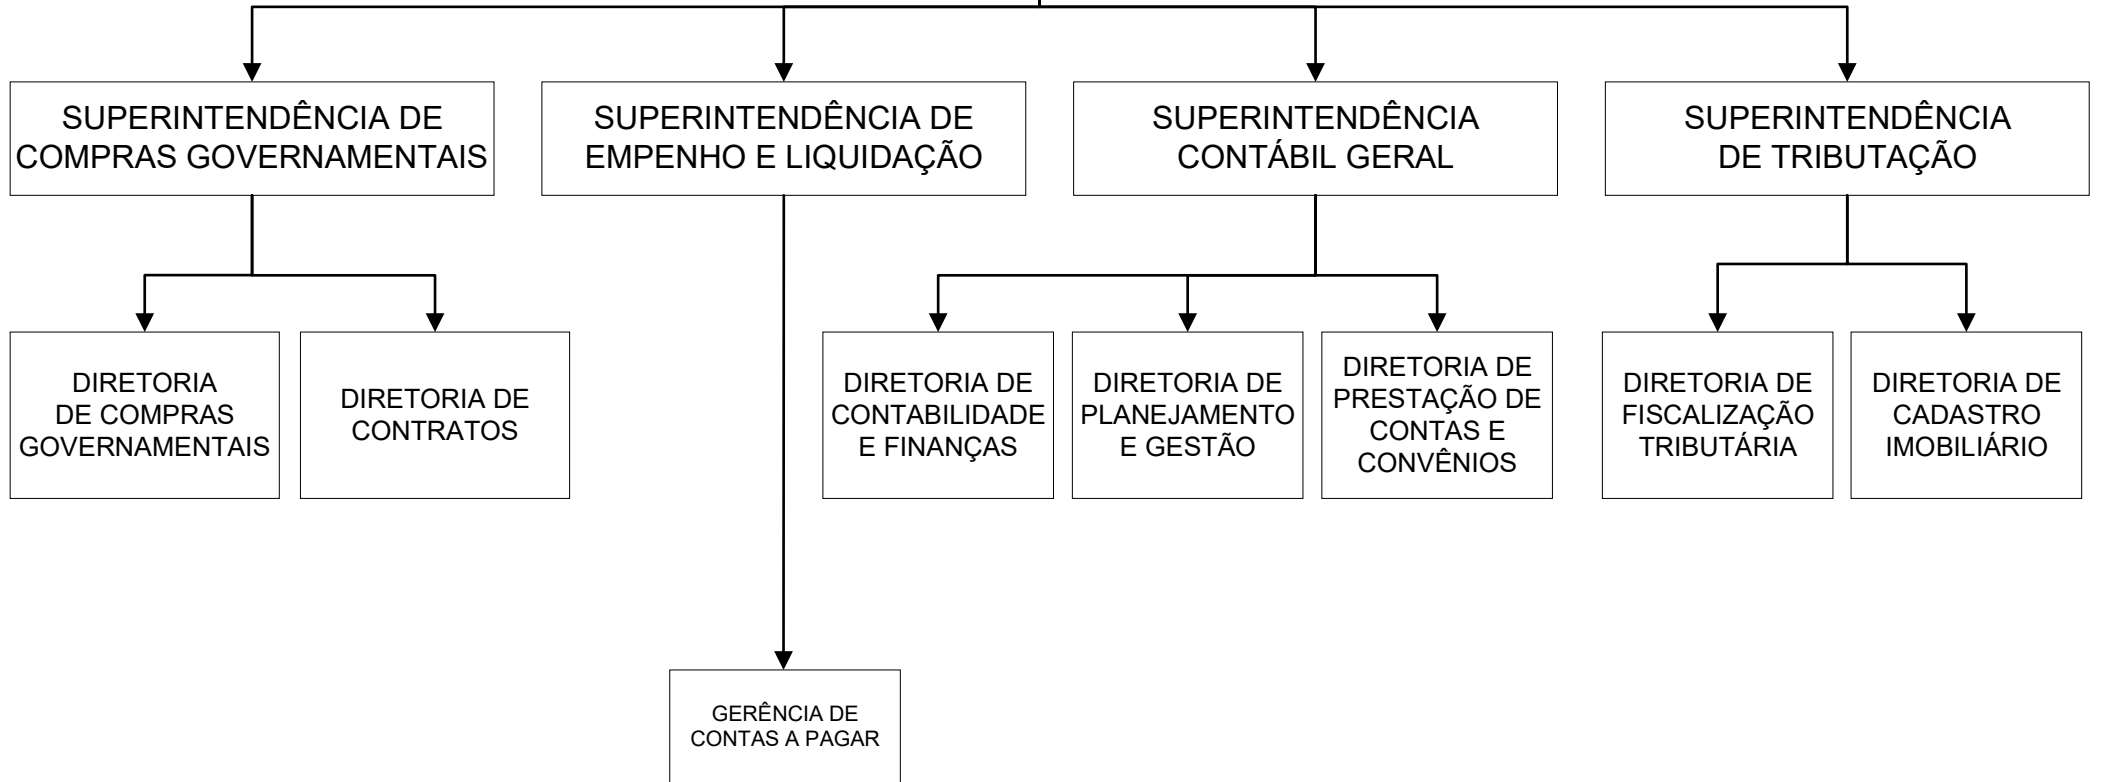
SUPERINTENDÊNCIA DE COMPRAS GOVERNAMENTAIS

SUPERINTENDÊNCIA DE EMPENHO E LIQUIDAÇÃO

SUPERINTENDÊNCIA CONTÁBIL GERAL

SUPERINTENDÊNCIA DE TRIBUTAÇÃO

DIRETORIA DE COMPRAS GOVERNAMENTAIS

DIRETORIA DE CONTRATOS

DIRETORIA DE CONTABILIDADE E FINANÇAS

DIRETORIA DE PLANEJAMENTO E GESTÃO

DIRETORIA DE PRESTAÇÃO DE CONTAS E CONVÊNIOS

DIRETORIA DE FISCALIZAÇÃO TRIBUTÁRIA

DIRETORIA DE CADASTRO IMOBILIÁRIO

GERÊNCIA DE CONTAS A PAGAR